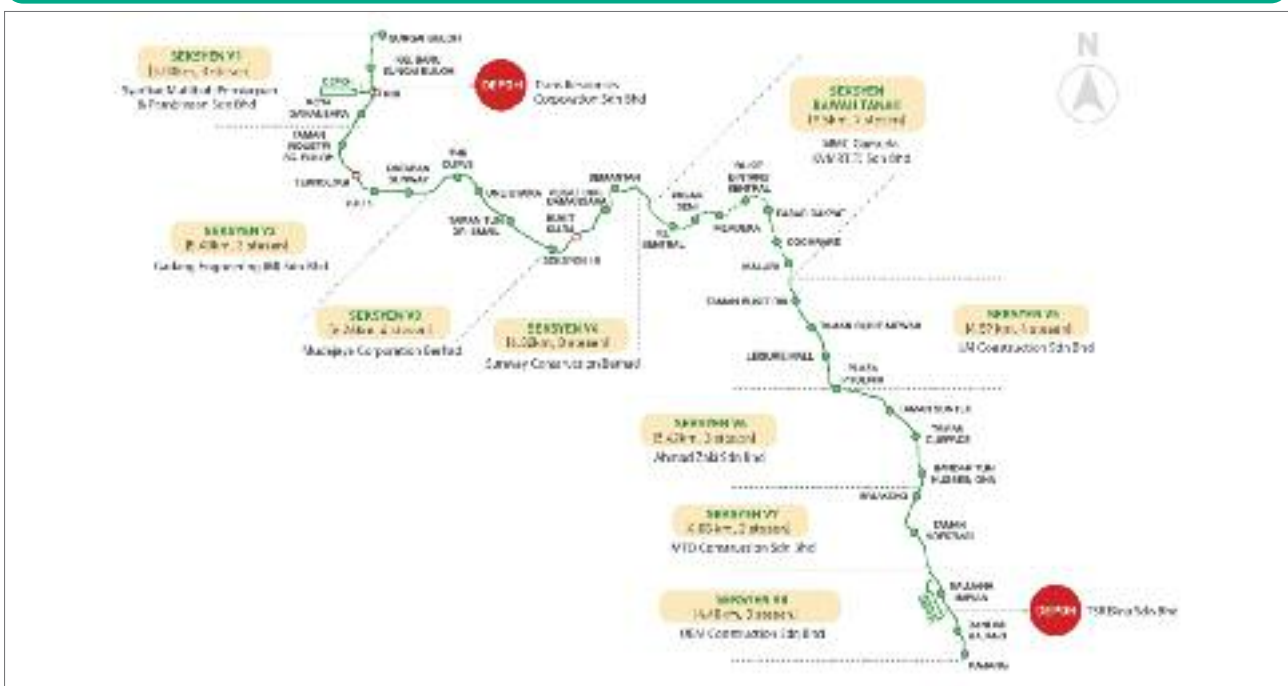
N

SEKSYEN V1
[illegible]
Syarikat Muhibbah Perniagaan & Pembinaan Sdn Bhd

SUNGAI BULOH
KG. BARU SUNGAI BULOH
DEPOH
Emas Kiara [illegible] Corporation Sdn Bhd
DEPOH
KOTA DAMANSARA
TAMAN INDUSTRI SG. BULOH
SURIAN
MUTIARA DAMANSARA
BANDAR UTAMA
TTDI
THE CURVE
UNGKU MAHAT
PUSAT BANDAR DAMANSARA
SEMANTAN
MUZIUM NEGARA
PASAR SENI
MERDEKA
BUKIT BINTANG
TUN RAZAK EXCHANGE
COCHRANE
MALURI
TAMAN UTAMA
TAMAN MIDAH
TAMAN CONNAUGHT
TAMAN SUNTEX
SRI RAYA
BANDAR TUN HUSSEIN ONN
BATU 11 CHERAS
BUKIT DUKUNG
SUNGAI JERNIH
STADIUM KAJANG
KAJANG

SEKSYEN BAWAH TANAH
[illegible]
MMC Gamuda KVMRT (T) Sdn Bhd

SEKSYEN V2
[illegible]
Gadang Engineering (M) Sdn Bhd

SEKSYEN V3
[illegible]
Mudajaya Corporation Berhad

SEKSYEN V4
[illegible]
Sunway Construction Berhad

SEKSYEN V5
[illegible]
IJM Construction Sdn Bhd

SEKSYEN V6
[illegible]
Ahmad Zaki Sdn Bhd

SEKSYEN V7
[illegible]
MTD Construction Sdn Bhd

SEKSYEN V8
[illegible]
IJM Construction Sdn Bhd

DEPOH
TSR Bina Sdn Bhd